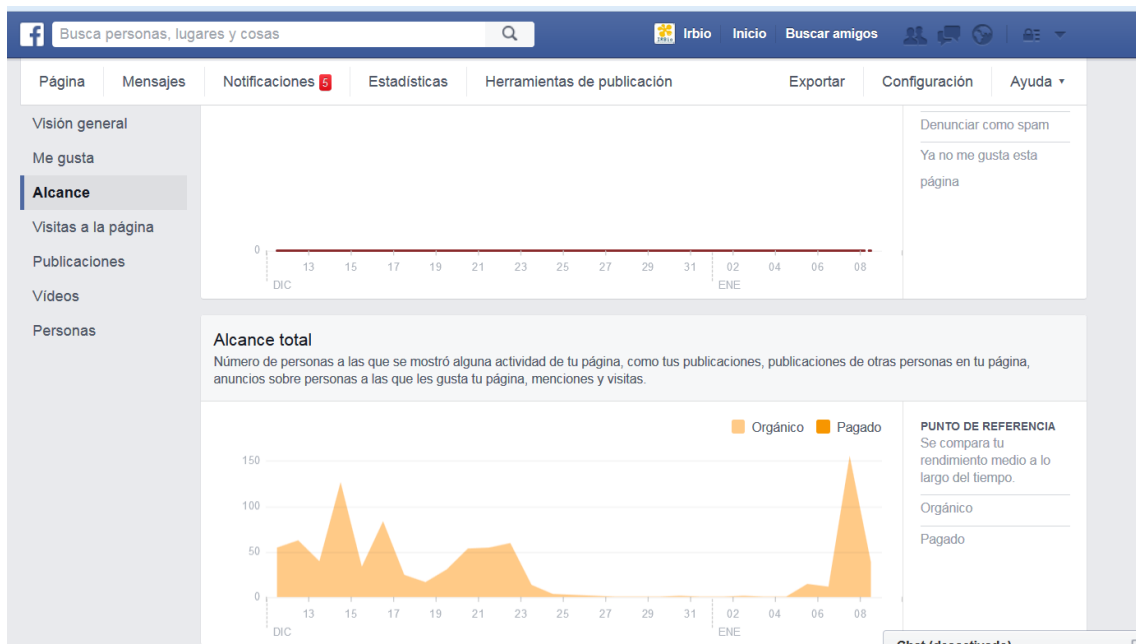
Busca personas, lugares y cosas

Irbio Inicio Buscar amigos

Página Mensajes Notificaciones 5 Estadísticas Herramientas de publicación Exportar Configuración Ayuda

Visión general
Me gusta
Alcance
Visitas a la página
Publicaciones
Vídeos
Personas

Denunciar como spam
Ya no me gusta esta página

0
13 15 17 19 21 23 25 27 29 31 02 04 06 08
DIC ENE

Alcance total
Número de personas a las que se mostró alguna actividad de tu página, como tus publicaciones, publicaciones de otras personas en tu página, anuncios sobre personas a las que les gusta tu página, menciones y visitas.

Orgánico Pagado

150
100
50
0
13 15 17 19 21 23 25 27 29 31 02 04 06 08
DIC ENE

PUNTO DE REFERENCIA
Se compara tu rendimiento medio a lo largo del tiempo.
Orgánico
Pagado

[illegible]